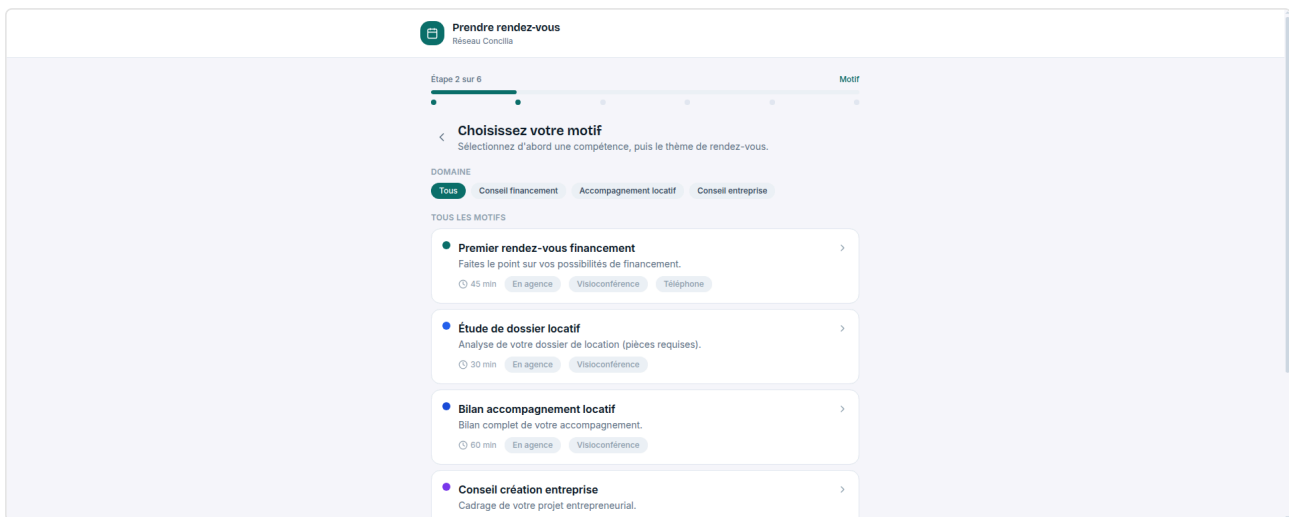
Prendre rendez-vous
Réseau Concilia

Étape 2 sur 6

Motif

Choisissez votre motif
Sélectionnez d'abord une compétence, puis le thème de rendez-vous.

DOMAINE

Tous
Conseil financement
Accompagnement locatif
Conseil entreprise

TOUS LES MOTIFS

Premier rendez-vous financement
Faites le point sur vos possibilités de financement.
45 min
En agence
Visioconférence
Téléphone

Étude de dossier locatif
Analyse de votre dossier de location (pièces requises).
30 min
En agence
Visioconférence

Bilan accompagnement locatif
Bilan complet de votre accompagnement.
60 min
En agence
Visioconférence

Conseil création entreprise
Cadrage de votre projet entrepreneurial.